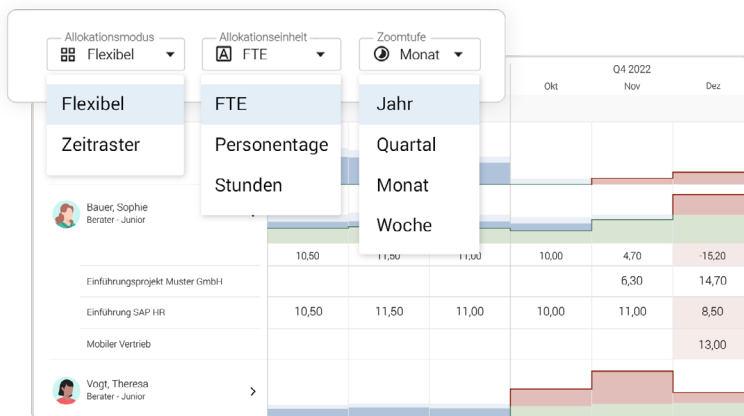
Allokationsmodus
Flexibel
Flexibel
Zeitraster

Allokationseinheit
FTE
FTE
Personentage
Stunden

Zoomtufe
Monat
Jahr
Quartal
Monat
Woche

Q4 2022
Okt
Nov
Dez

Bauer, Sophie
Berater - Junior

| 10,50 | 11,50 | 11,00 | 10,00 | 4,70 | -15,20 |
|---|---|---|---|---|---|

Einführungsprojekt Muster GmbH | 6,30 | 14,70
Einführung SAP HR | 10,50 | 11,50 | 11,00 | 10,00 | 11,00 | 8,50
Mobiler Vertrieb | 13,00

Vogt, Theresa
Berater - Junior